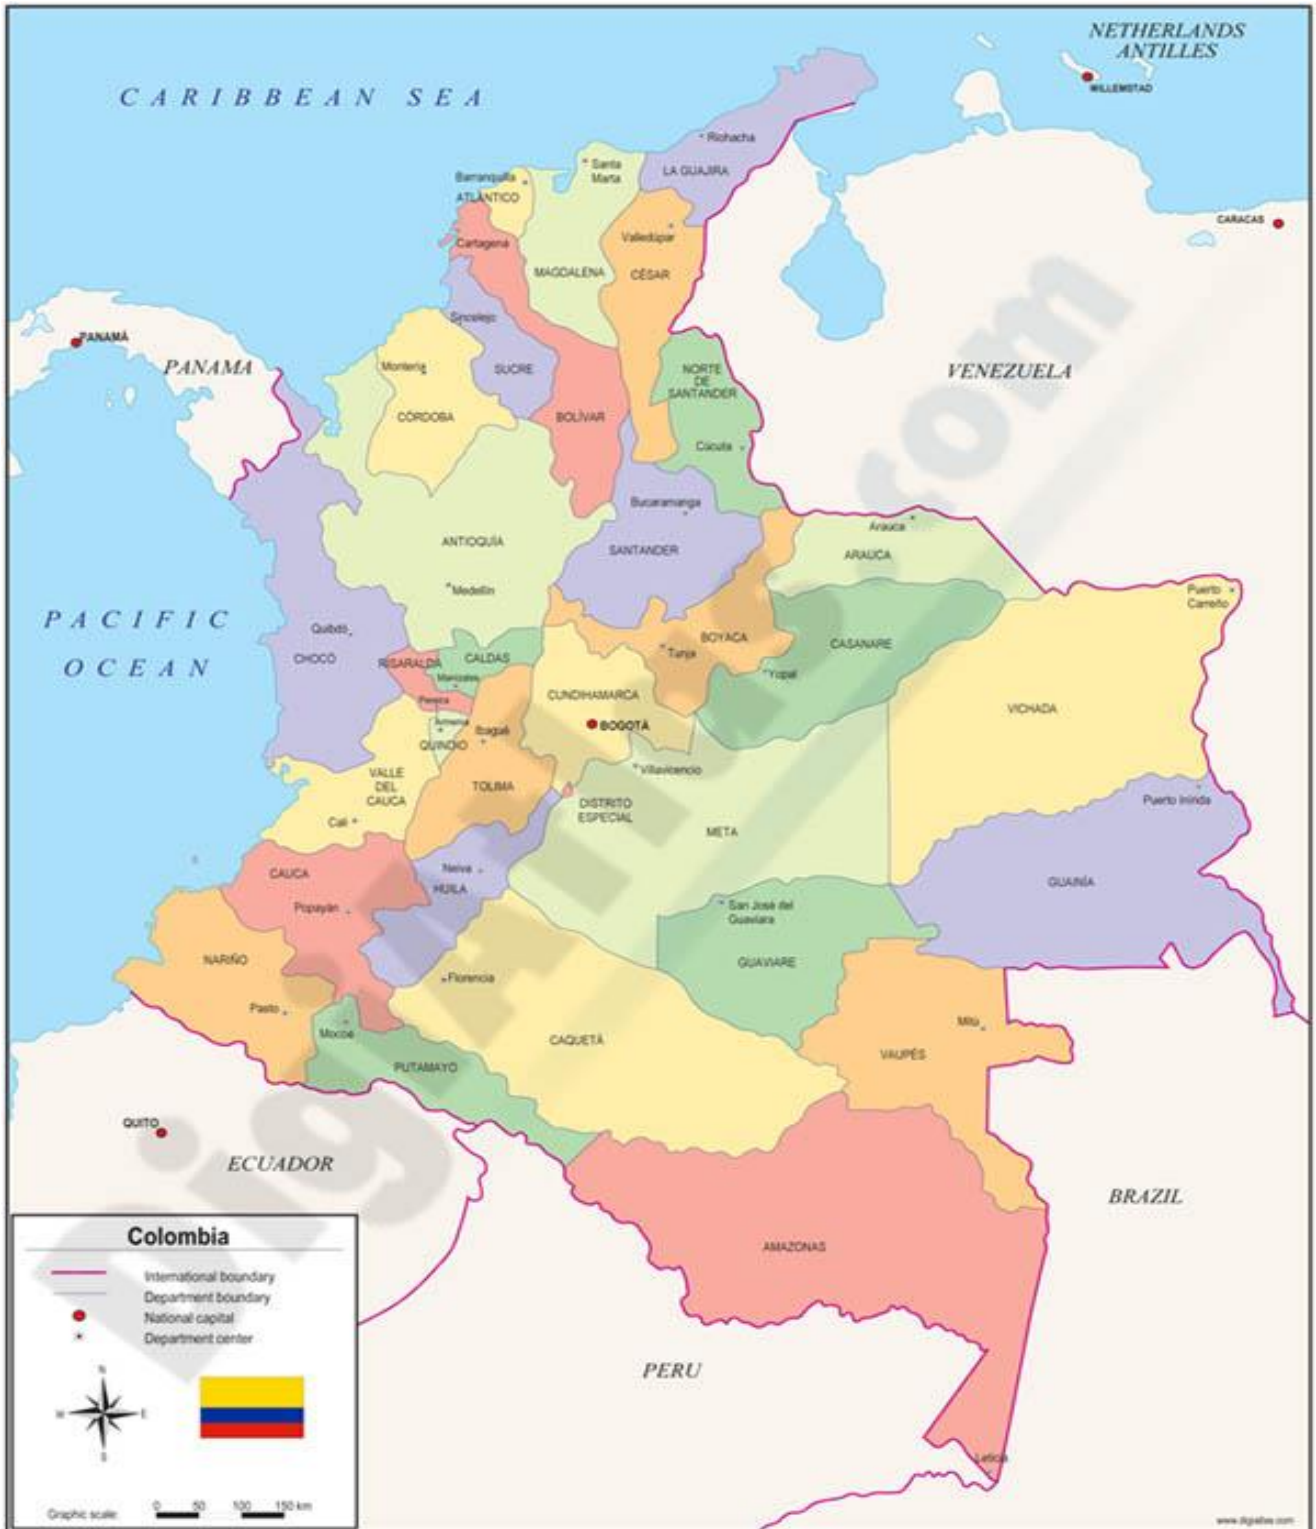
NETHERLANDS ANTILLES
WILLEMSTAD
CARIBBEAN SEA
CARACAS
Riohacha
LA GUAJIRA
Barranquilla
ATLÁNTICO
Santa Marta
Valledupar
Cartagena
MAGDALENA
CÉSAR
PANAMÁ
Sincelejo
PANAMA
Montería
SUCRE
NORTE DE SANTANDER
VENEZUELA
CÓRDOBA
BOLÍVAR
Cúcuta
Bucaramanga
Arauca
ANTIOQUÍA
SANTANDER
ARAUCA
Medellín
Puerto Carreño
PACIFIC OCEAN
Quibdó
BOYACÁ
CASANARE
CHOCÓ
RISARALDA
CALDAS
Tunja
Manizales
CUNDINAMARCA
Yopal
Pereira
Armenia
Ibagué
BOGOTÁ
VICHADA
QUINDÍO
VALLE DEL CAUCA
Villavicencio
TOLIMA
DISTRITO ESPECIAL
Puerto Inírida
Cali
META
CAUCA
Neiva
HUILA
GUAINÍA
Popayán
San José del Guaviare
NARIÑO
Florencia
GUAVIARE
Pasto
Mitú
Mocoa
CAQUETÁ
VAUPÉS
PUTUMAYO
QUITO
ECUADOR
BRAZIL
Colombia
International boundary
Department boundary
National capital
Department center
AMAZONAS
PERU
N
W
E
S
Leticia
Graphic scale: 0 50 100 150 km
www.digiatlas.com